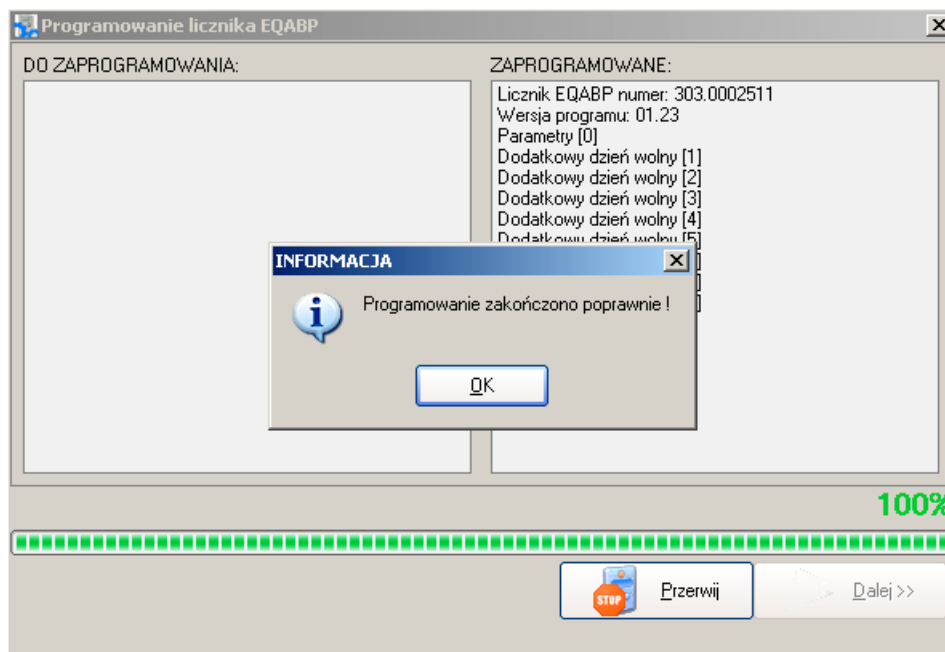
Programowanie licznika EQABP

DO ZAPROGRAMOWANIA:

ZAPROGRAMOWANE:

Licznik EQABP numer: 303.0002511
Wersja programu: 01.23
Parametry [0]
Dodatkowy dzień wolny [1]
Dodatkowy dzień wolny [2]
Dodatkowy dzień wolny [3]
Dodatkowy dzień wolny [4]
Dodatkowy dzień wolny [5]
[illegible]
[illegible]
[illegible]

INFORMACJA

Programowanie zakończono poprawnie !

OK

100%

STOP

Przerwij

Dalej >>